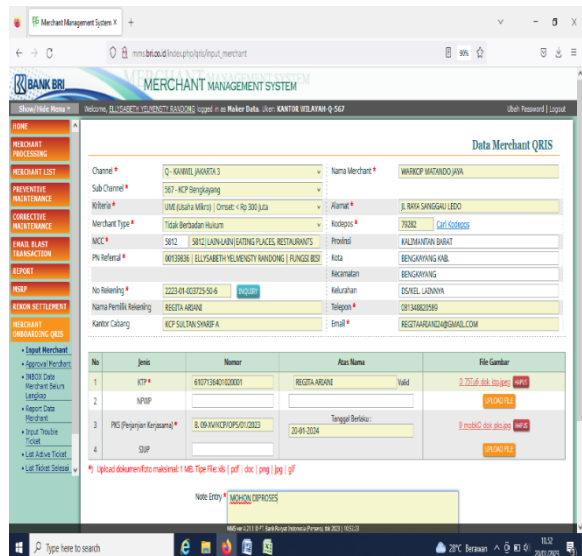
Merchant Management System ×  +

mms.bri.co.id/index.php/qris/input_merchant

90%

BANK BRI

MERCHANT MANAGEMENT SYSTEM

Show/Hide Menu » Welcome, ELLYSABETH YELMENSTY RANDONG logged in as Maker Data. User: KANTOR WILAYAH-Q-567

Ubah Password | Logout

HOME
MERCHANT PROCESSING
MERCHANT LIST
PREVENTIVE MAINTENANCE
CORRECTIVE MAINTENANCE
EMAIL BLAST TRANSACTION
REPORT
MSRP
REKON SETTLEMENT
MERCHANT ONBOARDING QRIS
• Input Merchant
• Approval Merchant
• INBOX Data Merchant Belum Lengkap
• Report Data Merchant
• Input Trouble Ticket
• List Active Ticket
• List Ticket Selesai

Data Merchant QRIS

| Channel * | Q - KANWIL JAKARTA 3 | Nama Merchant * | WARKOP MATANDO JAYA |
|---|---|---|---|
| Sub Channel * | 567 - KCP Bengkayang | | |
| Kriteria * | UMI (Usaha Mikro) ; Omset: < Rp 300 Juta | Alamat * | JL RAYA SANGGAU LEDO |
| Merchant Type * | Tidak Berbadan Hukum | Kodepos * | 79282 Cari Kodepos |
| MCC * | 5812 5812 LAIN-LAIN EATING PLACES, RESTAURANTS | Provinsi | KALIMANTAN BARAT |
| PN Referral * | 00139836 ELLYSABETH YELMENSTY RANDONG FUNGSI BISI | Kota | BENGKAYANG KAB. |
| | | Kecamatan | BENGKAYANG |
| No Rekening * | 2223-01-003725-50-6 INQUIRY | Kelurahan | DS/KEL LAZNNYA |
| Nama Pemilik Rekening | REGITA ARIANI | Telepon * | 081348820589 |
| Kantor Cabang | KCP SULTAN SYARIF A | Email * | REGITAARIANI24@GMAIL.COM |

| No | Jenis | Nomor | Atas Nama | File Gambar |
|---|---|---|---|---|
| 1 | KTP * | 6107136401020001 | REGITA ARIANI Valid | 0-757-dt-dok-ktp.jpeg HAPUS |
| 2 | NPWP | | | UPLOAD FILE |
| 3 | PKS (Perjanjian Kerjasama) * | B. 09-XI/KCP/OPS/01/2023 | Tanggal Berlaku : 20-01-2024 | 0-mobilO-dok-pks.jpeg HAPUS |
| 4 | SIUP | | | UPLOAD FILE |

*) Upload dokumen/foto maksimal : 1 MB. Tipe File: xls | pdf | doc | png | jpg | gif

Note Entry * MOHON DIPROSES

MMS ver 4.21 © PT Bank Rakyat Indonesia (Persero) tbk 2023 | 16:52:10

Type here to search

28°C Berawan

11:52
20/01/2023